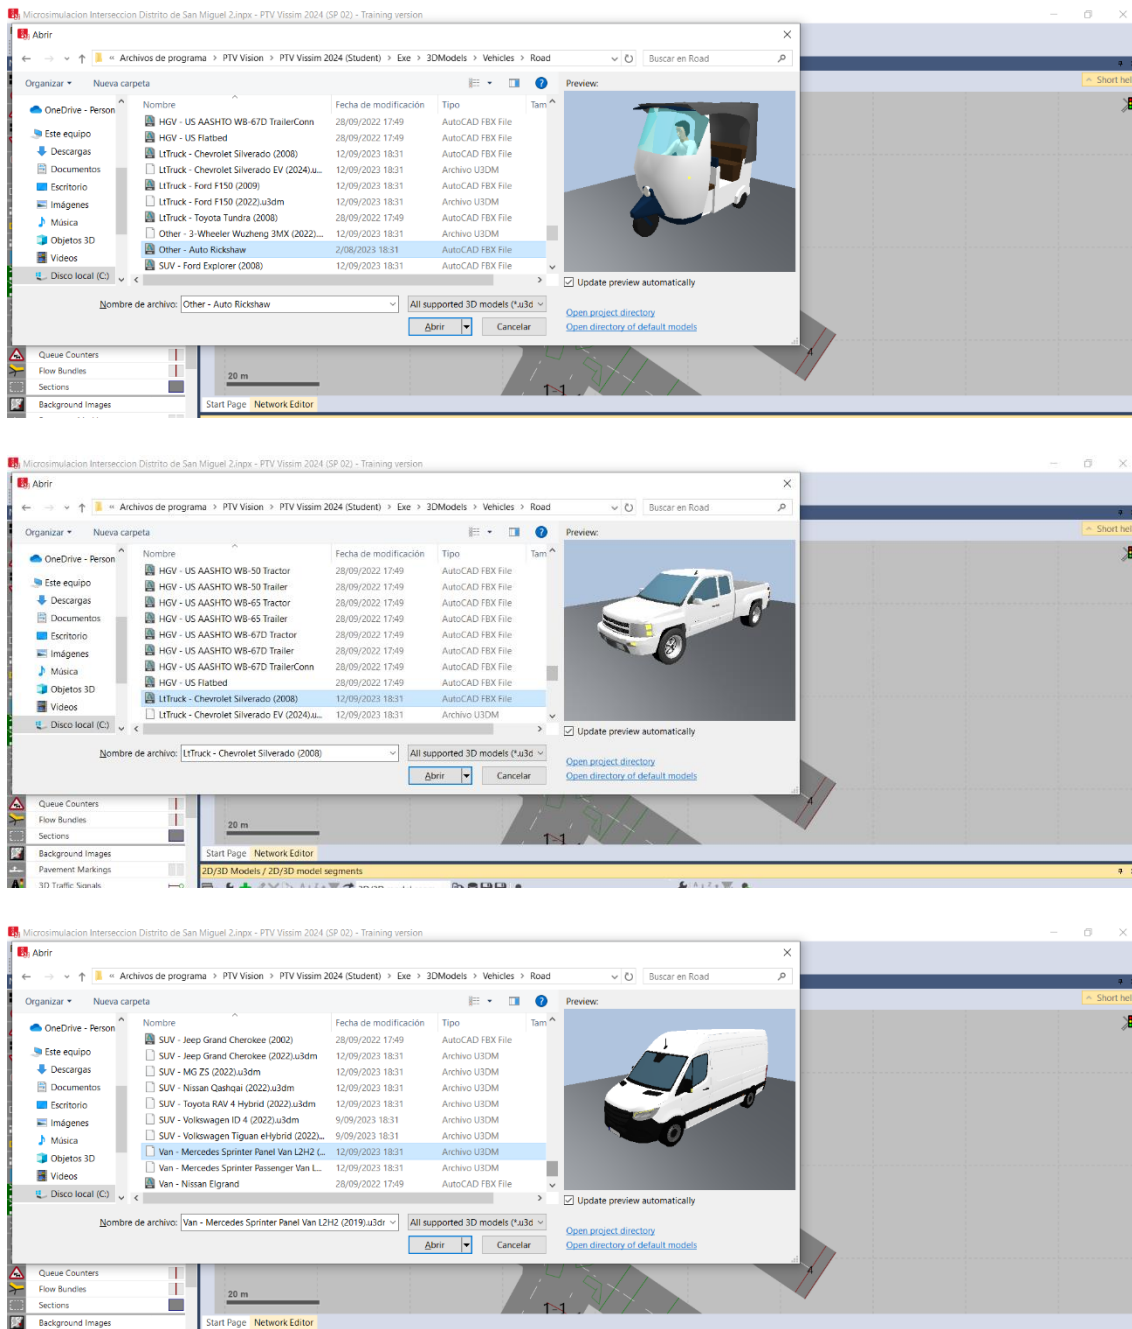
Microsimulacion Interseccion Distrito de San Miguel 2.inpx - PTV Vissim 2024 (SP 02) - Training version

Abrir

« Archivos de programa > PTV Vision > PTV Vissim 2024 (Student) > Exe > 3DModels > Vehicles > Road

Buscar en Road

Organizar ▾ Nueva carpeta

Preview:

Short hel

OneDrive - Person
Este equipo
Descargas
Documentos
Escritorio
Imágenes
Música
Objetos 3D
Videos
Disco local (C:)

| Nombre | Fecha de modificación | Tipo | Tam |
|---|---|---|---|
| HGV - US AASHTO WB-67D TrailerConn | 28/09/2022 17:49 | AutoCAD FBX File | |
| HGV - US Flatbed | 28/09/2022 17:49 | AutoCAD FBX File | |
| LtTruck - Chevrolet Silverado (2008) | 12/09/2023 18:31 | AutoCAD FBX File | |
| LtTruck - Chevrolet Silverado EV (2024).u... | 12/09/2023 18:31 | Archivo U3DM | |
| LtTruck - Ford F150 (2009) | 12/09/2023 18:31 | AutoCAD FBX File | |
| LtTruck - Ford F150 (2022).u3dm | 12/09/2023 18:31 | Archivo U3DM | |
| LtTruck - Toyota Tundra (2008) | 28/09/2022 17:49 | AutoCAD FBX File | |
| Other - 3-Wheeler Wuzheng 3MX (2022)... | 12/09/2023 18:31 | Archivo U3DM | |
| Other - Auto Rickshaw | 2/08/2023 18:31 | AutoCAD FBX File | |
| SUV - Ford Explorer (2008) | 12/09/2023 18:31 | AutoCAD FBX File | |

Update preview automatically

Nombre de archivo: Other - Auto Rickshaw

All supported 3D models (*.u3d

Abrir Cancelar

Open project directory
Open directory of default models

Queue Counters
Flow Bundles
Sections
Background Images

20 m

Start Page Network Editor

Microsimulacion Interseccion Distrito de San Miguel 2.inpx - PTV Vissim 2024 (SP 02) - Training version

Abrir

« Archivos de programa > PTV Vision > PTV Vissim 2024 (Student) > Exe > 3DModels > Vehicles > Road

Buscar en Road

Organizar ▾ Nueva carpeta

Preview:

Short hel

OneDrive - Person
Este equipo
Descargas
Documentos
Escritorio
Imágenes
Música
Objetos 3D
Videos
Disco local (C:)

| Nombre | Fecha de modificación | Tipo | Tam |
|---|---|---|---|
| HGV - US AASHTO WB-50 Tractor | 28/09/2022 17:49 | AutoCAD FBX File | |
| HGV - US AASHTO WB-50 Trailer | 28/09/2022 17:49 | AutoCAD FBX File | |
| HGV - US AASHTO WB-65 Tractor | 28/09/2022 17:49 | AutoCAD FBX File | |
| HGV - US AASHTO WB-65 Trailer | 28/09/2022 17:49 | AutoCAD FBX File | |
| HGV - US AASHTO WB-67D Tractor | 28/09/2022 17:49 | AutoCAD FBX File | |
| HGV - US AASHTO WB-67D Trailer | 28/09/2022 17:49 | AutoCAD FBX File | |
| HGV - US AASHTO WB-67D TrailerConn | 28/09/2022 17:49 | AutoCAD FBX File | |
| HGV - US Flatbed | 28/09/2022 17:49 | AutoCAD FBX File | |
| LtTruck - Chevrolet Silverado (2008) | 12/09/2023 18:31 | AutoCAD FBX File | |
| LtTruck - Chevrolet Silverado EV (2024).u... | 12/09/2023 18:31 | Archivo U3DM | |

Update preview automatically

Nombre de archivo: LtTruck - Chevrolet Silverado (2008)

All supported 3D models (*.u3d

Abrir Cancelar

Open project directory
Open directory of default models

Queue Counters
Flow Bundles
Sections
Background Images
Pavement Markings
3D Traffic Signals

20 m

Start Page Network Editor

2D/3D Models / 2D/3D model segments

Microsimulacion Interseccion Distrito de San Miguel 2.inpx - PTV Vissim 2024 (SP 02) - Training version

Abrir

« Archivos de programa > PTV Vision > PTV Vissim 2024 (Student) > Exe > 3DModels > Vehicles > Road

Buscar en Road

Organizar ▾ Nueva carpeta

Preview:

Short hel

OneDrive - Person
Este equipo
Descargas
Documentos
Escritorio
Imágenes
Música
Objetos 3D
Videos
Disco local (C:)

| Nombre | Fecha de modificación | Tipo | Tam |
|---|---|---|---|
| SUV - Jeep Grand Cherokee (2002) | 28/09/2022 17:49 | AutoCAD FBX File | |
| SUV - Jeep Grand Cherokee (2022).u3dm | 12/09/2023 18:31 | Archivo U3DM | |
| SUV - MG ZS (2022).u3dm | 12/09/2023 18:31 | Archivo U3DM | |
| SUV - Nissan Qashqai (2022).u3dm | 12/09/2023 18:31 | Archivo U3DM | |
| SUV - Toyota RAV 4 Hybrid (2022).u3dm | 12/09/2023 18:31 | Archivo U3DM | |
| SUV - Volkswagen ID 4 (2022).u3dm | 9/09/2023 18:31 | Archivo U3DM | |
| SUV - Volkswagen Tiguan eHybrid (2022)... | 9/09/2023 18:31 | Archivo U3DM | |
| Van - Mercedes Sprinter Panel Van L2H2 (... | 12/09/2023 18:31 | Archivo U3DM | |
| Van - Mercedes Sprinter Passenger Van L... | 12/09/2023 18:31 | Archivo U3DM | |
| Van - Nissan Elgrand | 28/09/2022 17:49 | AutoCAD FBX File | |

Update preview automatically

Nombre de archivo: Van - Mercedes Sprinter Panel Van L2H2 (2019).u3dr

All supported 3D models (*.u3d

Abrir Cancelar

Open project directory
Open directory of default models

Queue Counters
Flow Bundles
Sections
Background Images

20 m

Start Page Network Editor